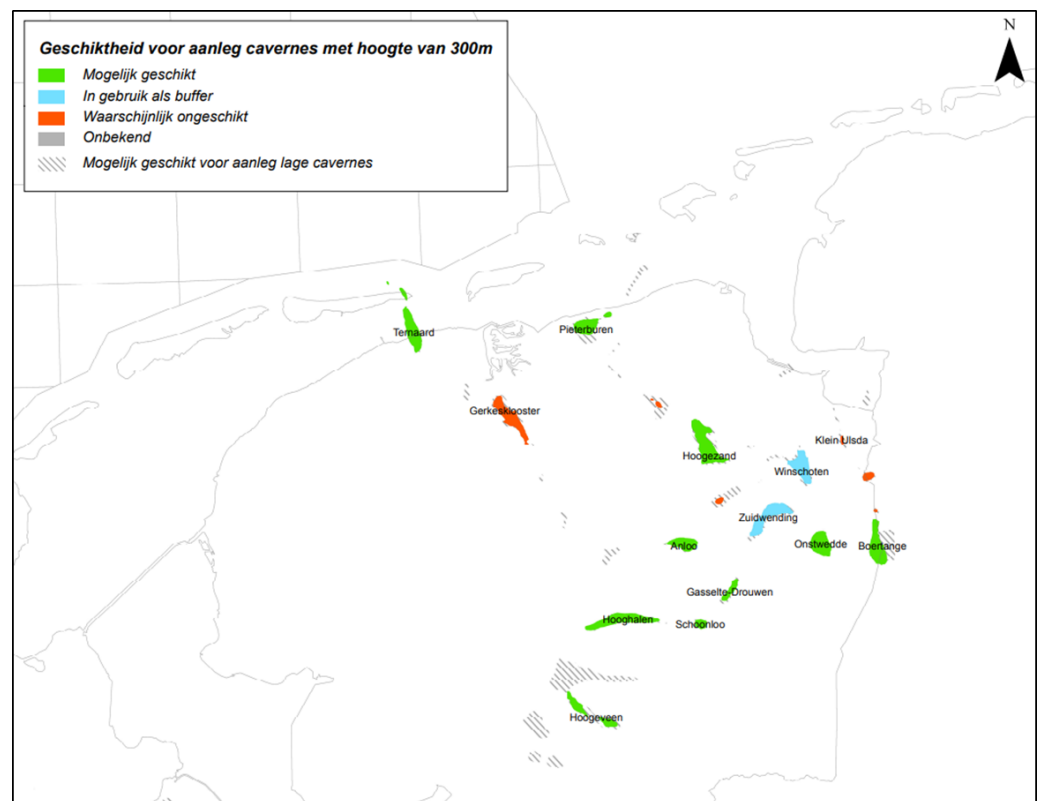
Geschiktheid voor aanleg cavernes met hoogte van 300m

Mogelijk geschikt

In gebruik als buffer

Waarschijnlijk ongeschikt

Onbekend

Mogelijk geschikt voor aanleg lage cavernes

N

Ternaard

Pieterburen

Gerkesklooster

Hoogezand

Klein Ulsda

Winschoten

Zuidwending

Anloo

Onstwedde

Boertange

Gasselte-Drouwen

Hooghalen

Schoonloo

Hoogeveen